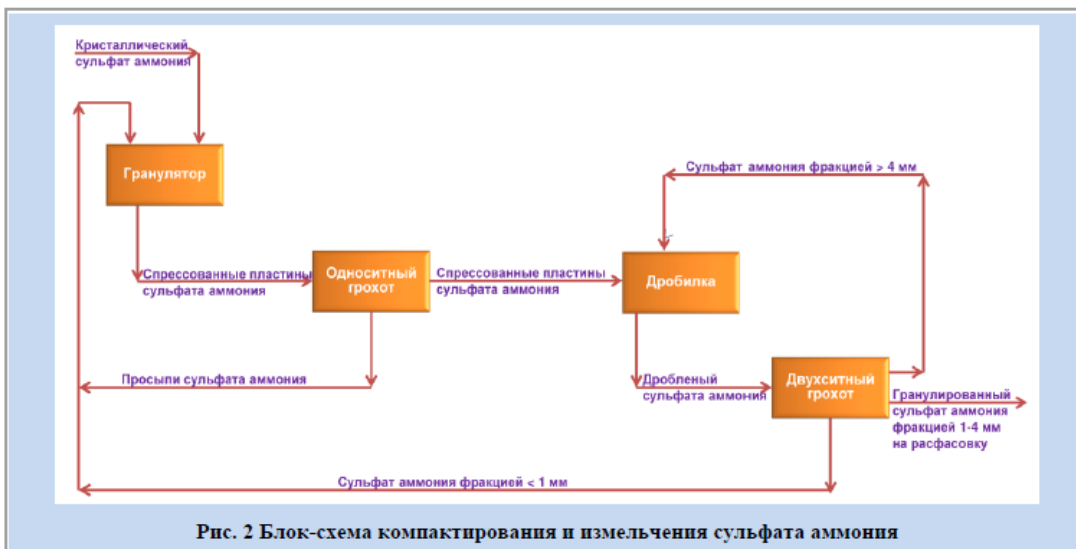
Кристаллический сульфат аммония

Гранулятор

Спрессованные пластины сульфата аммония

Односитный грохот

Спрессованные пластины сульфата аммония

Дробилка

Сульфат аммония фракцией > 4 мм

Просыпи сульфата аммония

Дробленый сульфата аммония

Двухситный грохот

Гранулированный сульфат аммония фракций 1-4 мм на расфасовку

Сульфат аммония фракцией < 1 мм

Рис. 2 Блок-схема компактирования и измельчения сульфата аммония